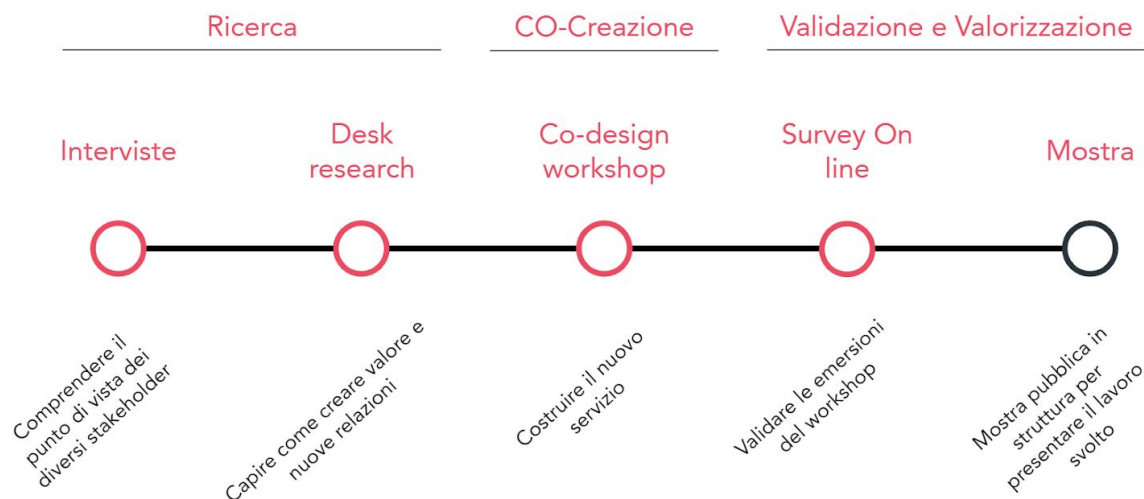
Ricerca

CO-Creazione

Validazione e Valorizzazione

Interviste

Desk research

Co-design workshop

Survey On line

Mostra

Comprendere il punto di vista dei diversi stakeholder

Capire come creare valore e nuove relazioni

Costruire il nuovo servizio

Validare le emersioni del workshop

Mostra pubblica in struttura per presentare il lavoro svolto